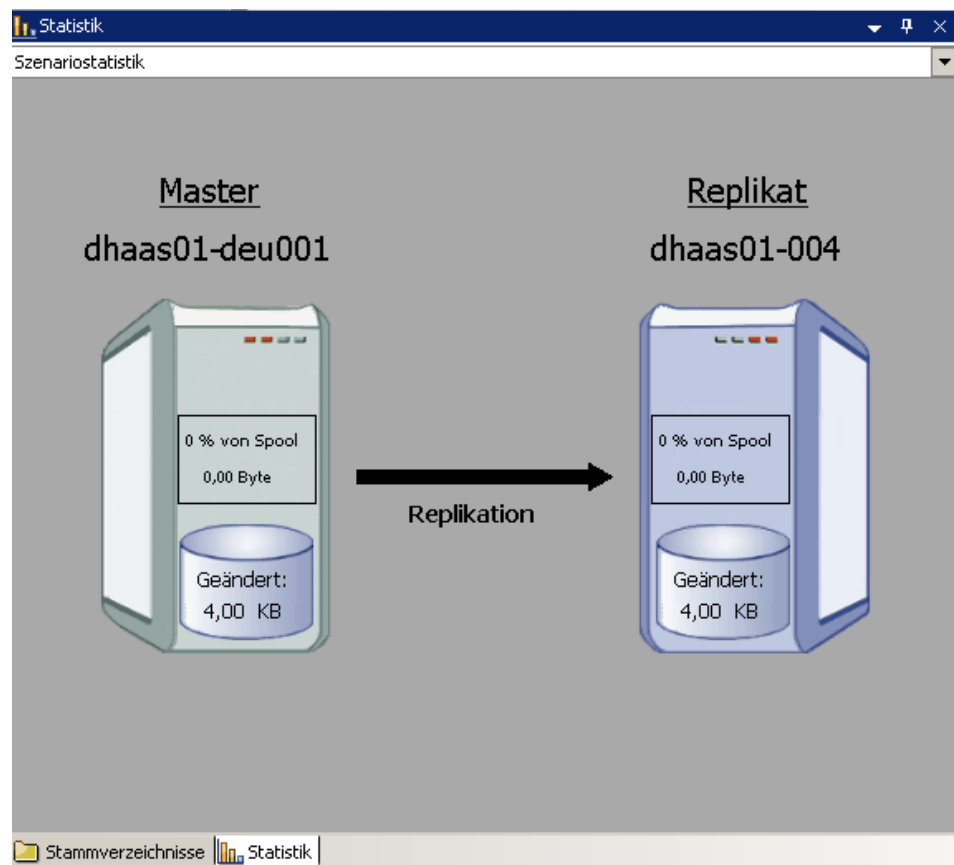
Statistik

Szenariostatistik

Master
dhaas01-deu001

0 % von Spool
0,00 Byte

Geändert:
4,00 KB

Replikation

Replikat
dhaas01-004

0 % von Spool
0,00 Byte

Geändert:
4,00 KB

Stammverzeichnisse | Statistik